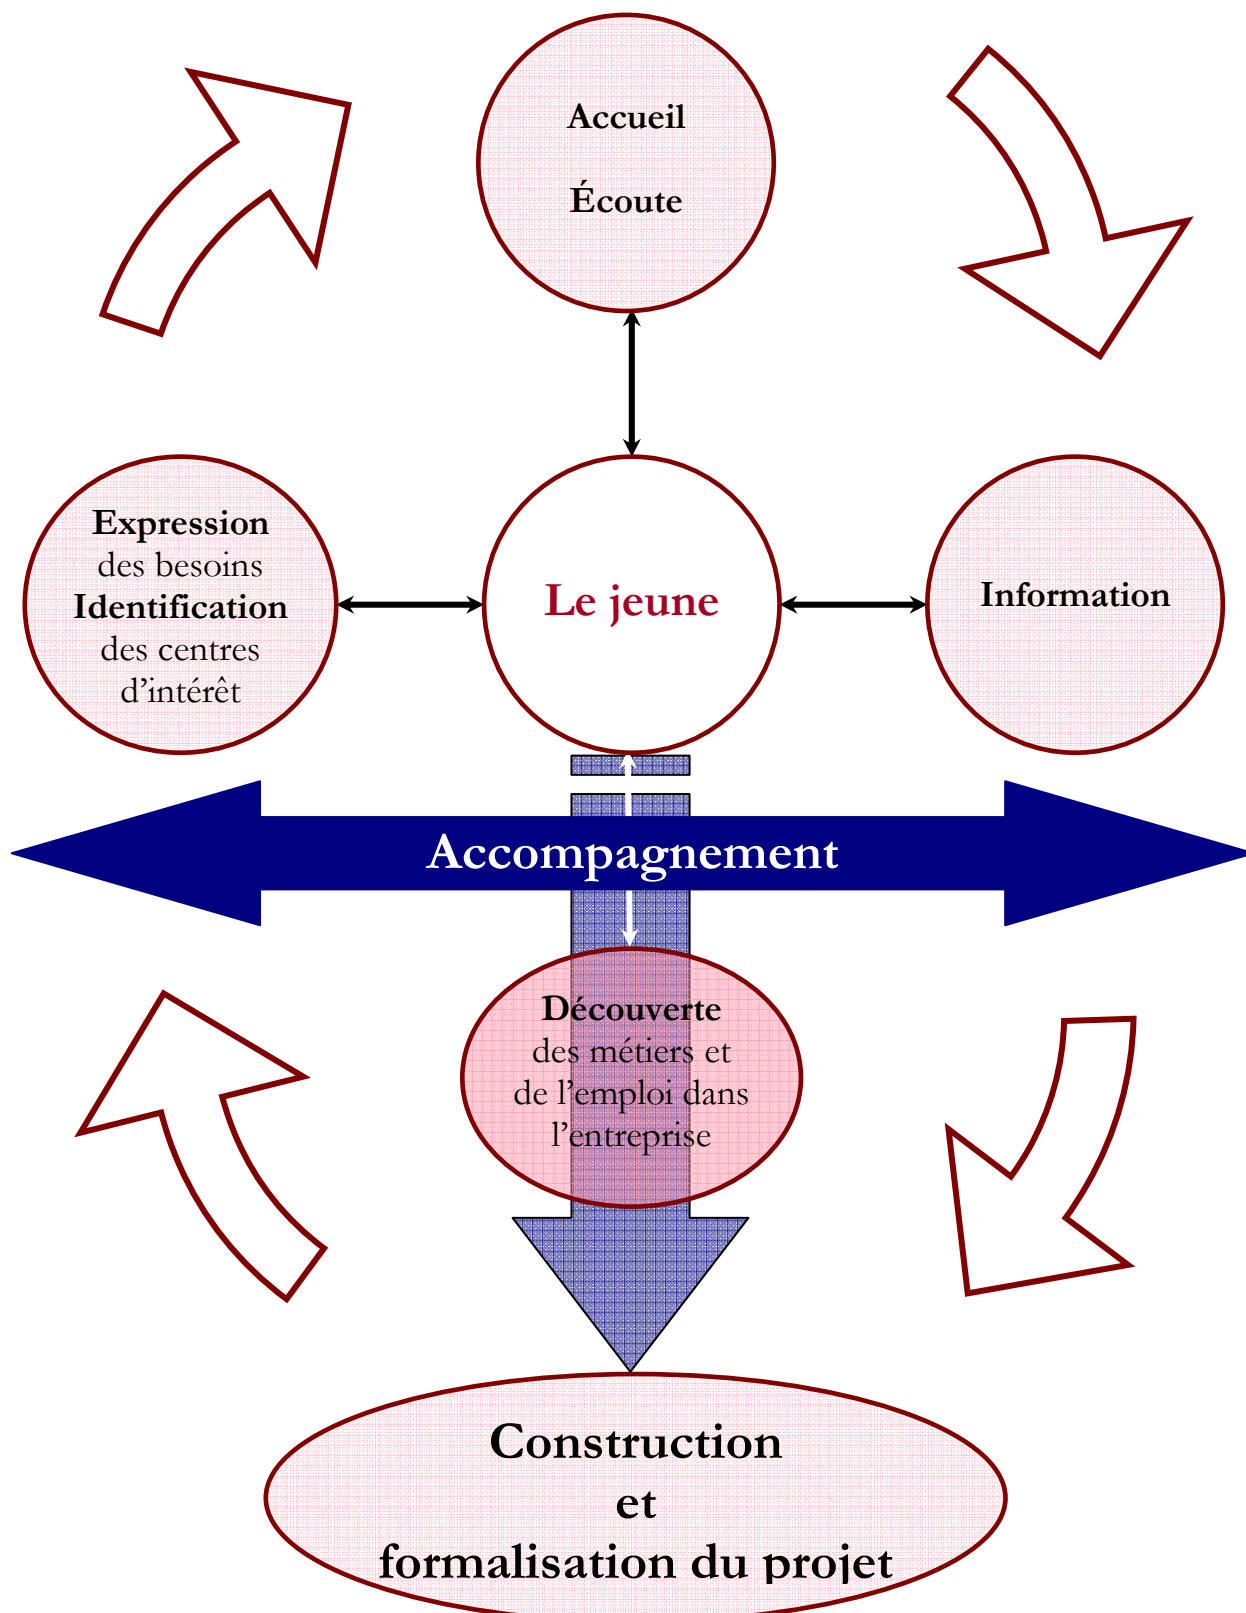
Accueil

Écoute

Expression des besoins Identification des centres d'intérêt

Le jeune

Information

Accompagnement

Découverte des métiers et de l'emploi dans l'entreprise

Construction et formalisation du projet